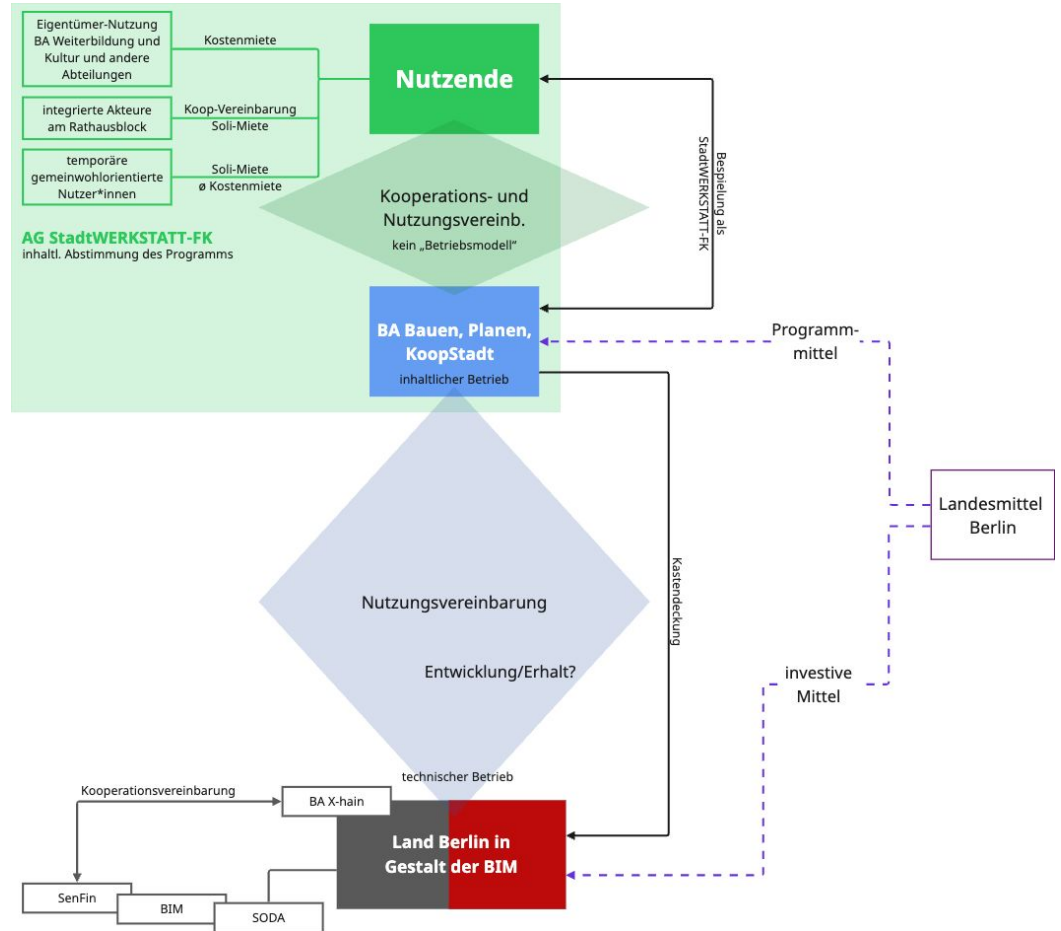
Eigentümer-Nutzung BA Weiterbildung und Kultur und andere Abteilungen

Kostenmiete

Nutzende

integrierte Akteure am Rathausblock

Koop-Vereinbarung Soli-Miete

temporäre gemeinwohlorientierte Nutzer*innen

Soli-Miete ø Kostenmiete

Kooperations- und Nutzungsvereinb.

kein „Betriebsmodell"

Bespielung als StadtWERKSTATT-FK

AG StadtWERKSTATT-FK
inhaltl. Abstimmung des Programms

BA Bauen, Planen, KoopStadt
inhaltlicher Betrieb

Programm-mittel

Landesmittel Berlin

Nutzungsvereinbarung

Entwicklung/Erhalt?

Kastendeckung

investive Mittel

technischer Betrieb

Kooperationsvereinbarung

BA X-hain

Land Berlin in Gestalt der BIM

SenFin

BIM

SODA